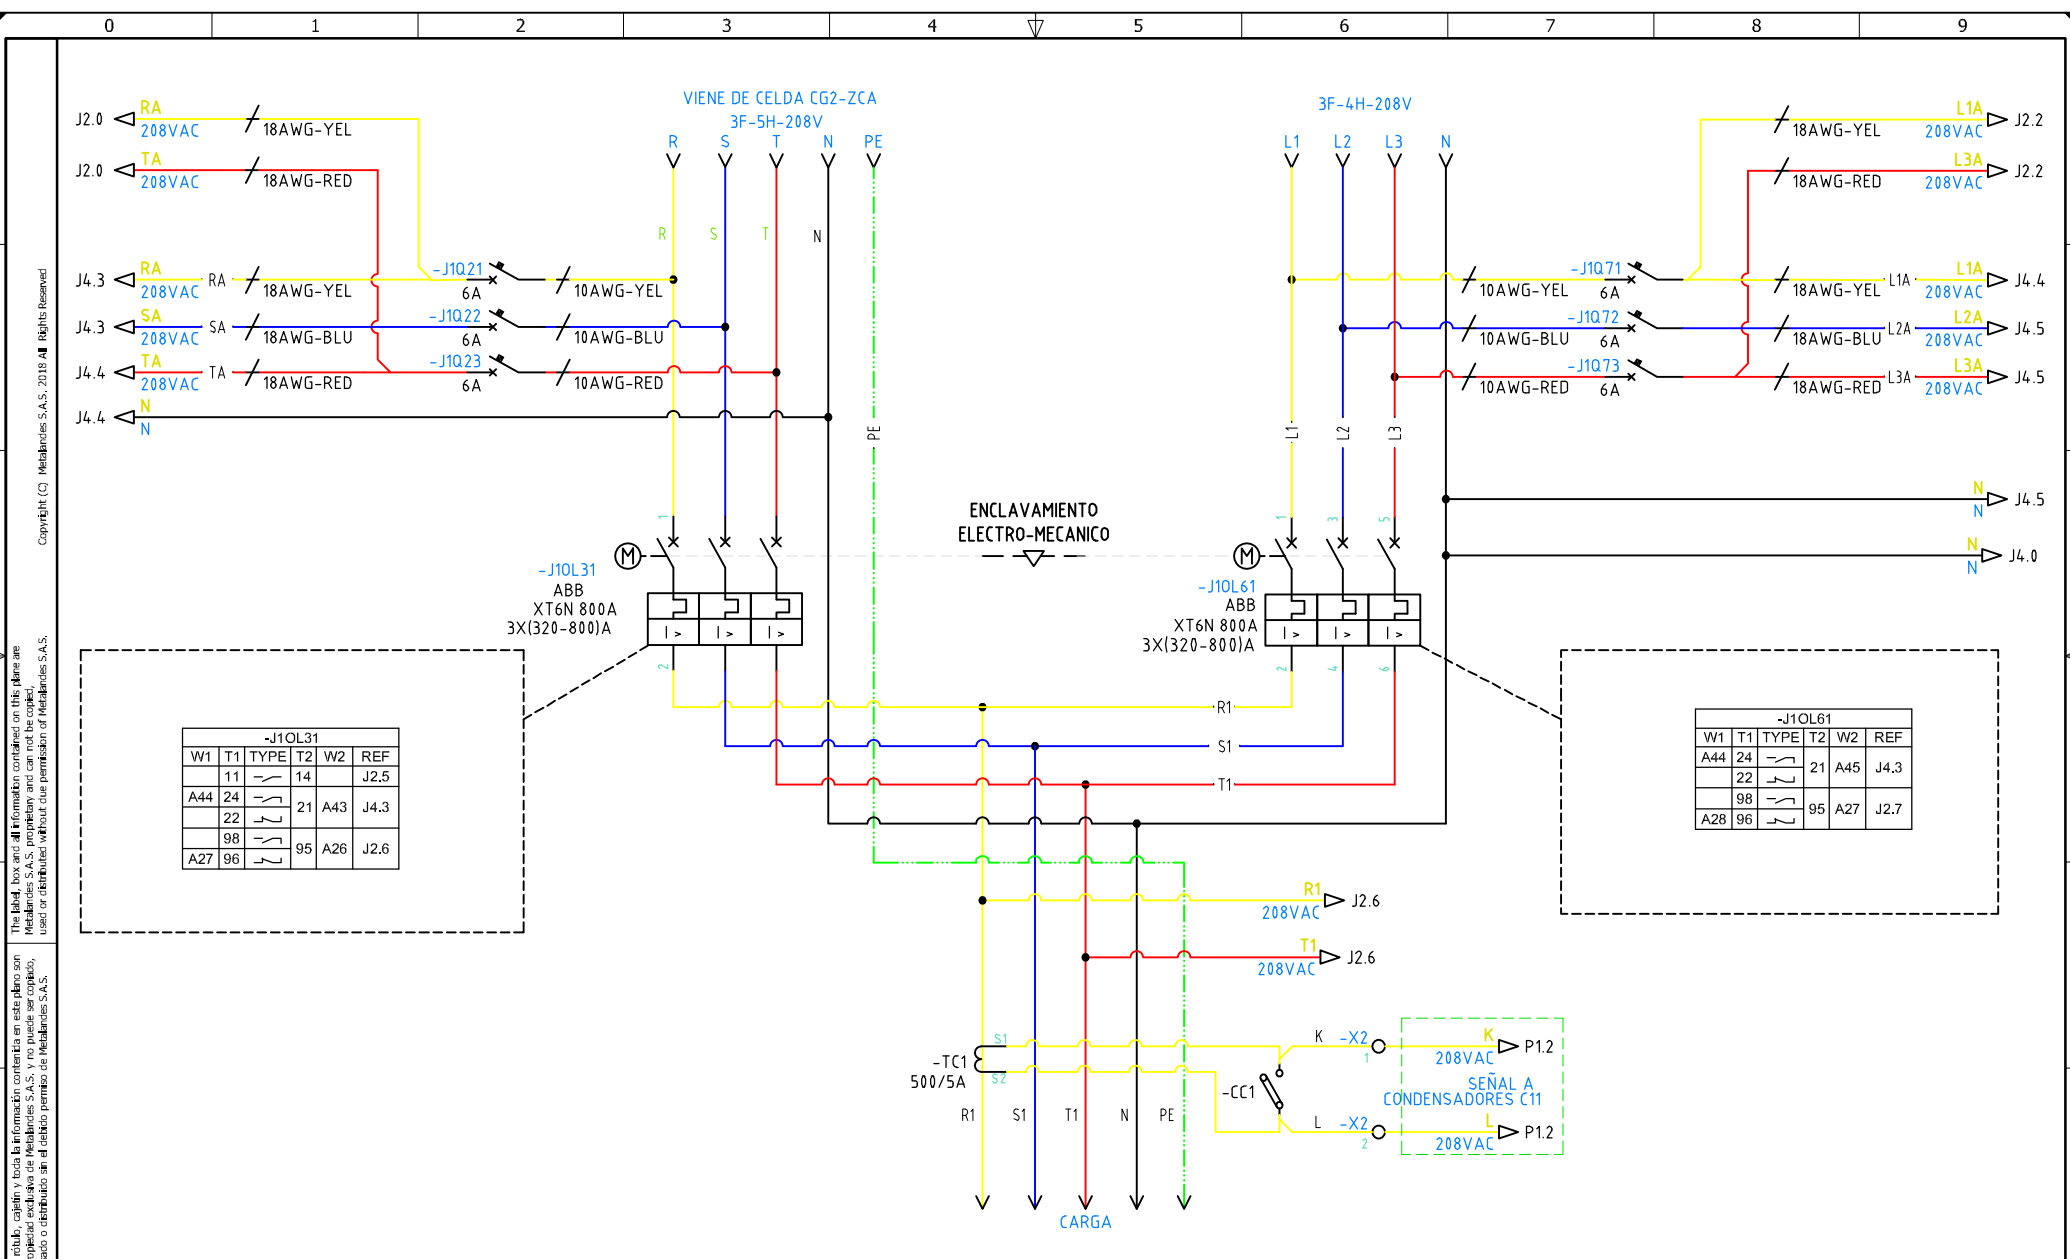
0 1 2 3 4 5 6 7 8 9

Copyright (C) Metalandes S.A.S. 2018 All Rights Reserved

The label, box and all information contained on this plane are Metalandes S.A.S. proprietary and can not be copied, used or distributed without due permission of Metalandes S.A.S.

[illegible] rótulo, cajetín y toda la información contenida en este plano son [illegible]opiedad exclusiva de Metalandes S.A.S. y no puede ser copiado, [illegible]ado o distribuido sin el debido permiso de Metalandes S.A.S.

VIENE DE CELDA CG2-ZCA
3F-5H-208V
R S T N PE

3F-4H-208V
L1 L2 L3 N

J2.0 RA 208VAC 18AWG-YEL
J2.0 TA 208VAC 18AWG-RED
J4.3 RA 208VAC RA 18AWG-YEL
J4.3 SA 208VAC SA 18AWG-BLU
J4.4 TA 208VAC TA 18AWG-RED
J4.4 N N

-J1Q21 6A 10AWG-YEL
-J1Q22 6A 10AWG-BLU
-J1Q23 6A 10AWG-RED

R S T N PE

L1A 208VAC J2.2 18AWG-YEL
L3A 208VAC J2.2 18AWG-RED
-J1Q71 6A 10AWG-YEL 18AWG-YEL L1A L1A 208VAC J4.4
-J1Q72 6A 10AWG-BLU 18AWG-BLU L2A L2A 208VAC J4.5
-J1Q73 6A 10AWG-RED 18AWG-RED L3A L3A 208VAC J4.5

L1 L2 L3

N N J4.5
N N J4.0

ENCLAVAMIENTO
ELECTRO-MECANICO

1 2 3 4 5 6
M
-J1OL31
ABB
XT6N 800A
3X(320-800)A
I > I > I >

M
-J1OL61
ABB
XT6N 800A
3X(320-800)A
I > I > I >

| -J1OL31 | | | | | |
|---|---|---|---|---|---|
| W1 | T1 | TYPE | T2 | W2 | REF |
| | 11 | | 14 | | J2.5 |
| A44 | 24 | | 21 | A43 | J4.3 |
| | 22 | | | | |
| | 98 | | 95 | A26 | J2.6 |
| A27 | 96 | | | | |

| -J1OL61 | | | | | |
|---|---|---|---|---|---|
| W1 | T1 | TYPE | T2 | W2 | REF |
| A44 | 24 | | 21 | A45 | J4.3 |
| | 22 | | | | |
| | 98 | | 95 | A27 | J2.7 |
| A28 | 96 | | | | |

R1
S1
T1

R1 208VAC J2.6
T1 208VAC J2.6

-TC1
500/5A
S1
S2
-CC1
K -X2 1
L -X2 2
K 208VAC P1.2
SEÑAL A
CONDENSADORES C11
L 208VAC P1.2

R1 S1 T1 N PE
CARGA